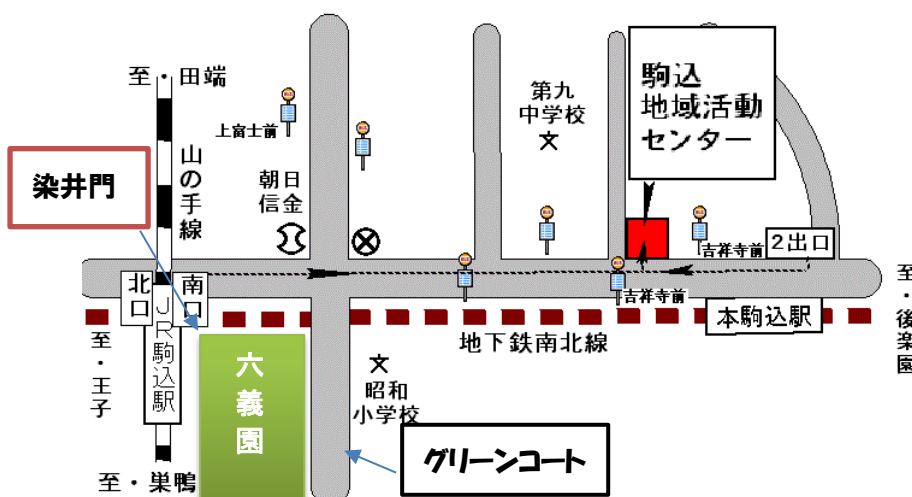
至・田端

上富士前

第九中学校

駒込地域活動センター

染井門

山の手線

朝日信金

吉祥寺前

2出口

至・後楽園

北口

南口

吉祥寺前

本駒込駅

JR駒込駅

地下鉄南北線

至・王子

六義園

昭和小学校

グリーンコート

至・巣鴨